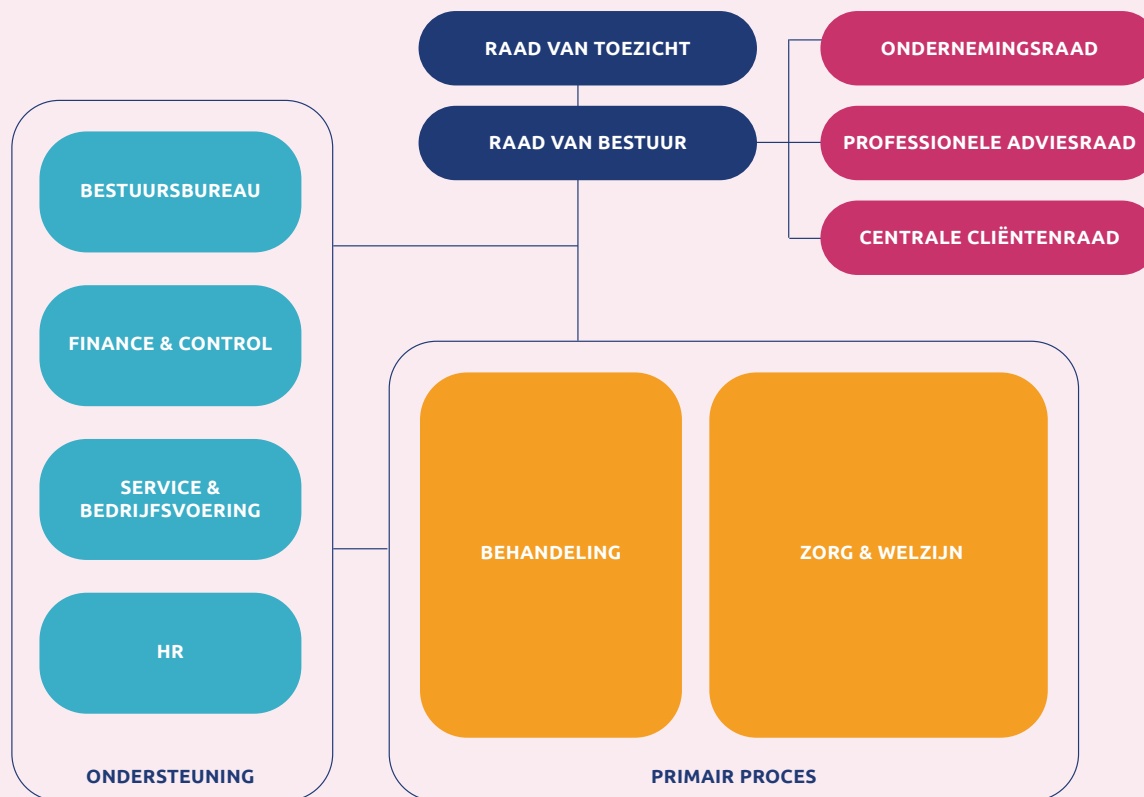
RAAD VAN TOEZICHT

RAAD VAN BESTUUR

ONDERNEMINGSRAAD

PROFESSIONELE ADVIESRAAD

CENTRALE CLIËNTENRAAD

BESTUURSBUREAU

FINANCE & CONTROL

SERVICE & BEDRIJFSVOERING

HR

ONDERSTEUNING

BEHANDELING

ZORG & WELZIJN

PRIMAIR PROCES